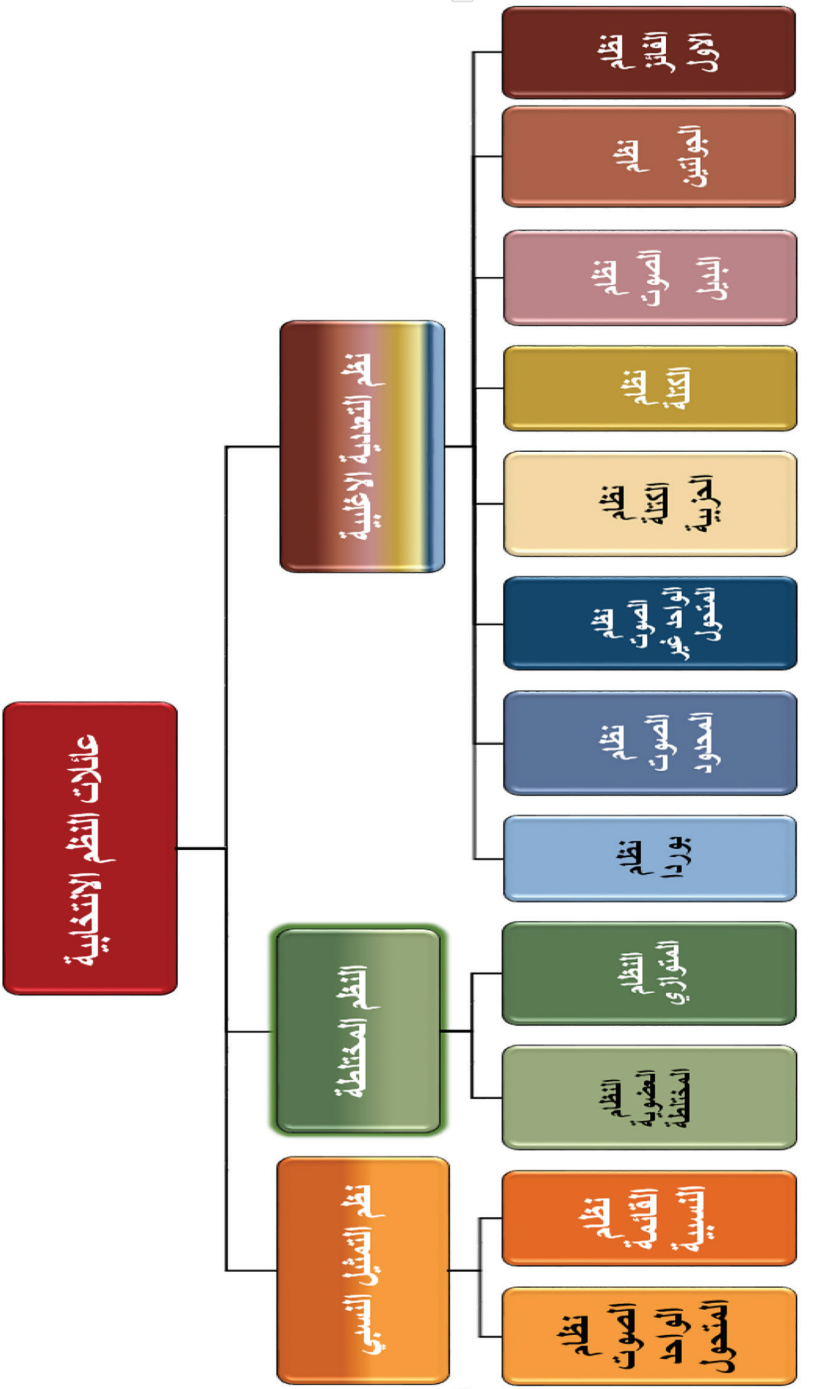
عائلات النظم الانتخابية

نظم التعددية الاغلبية

النظم المختلطة

نظم التمثيل النسبي

نظام الفائز الأول

نظام الجولتين

نظام الصوت البديل

نظام الكتلة

نظام الكتلة الحزبية

نظام الصوت الواحد غير المتحول

نظام الصوت المحدود

نظام بوردا

النظام المتوازي

النظام العضوية المختلطة

نظام القائمة النسبية

نظام الصوت الواحد المتحول